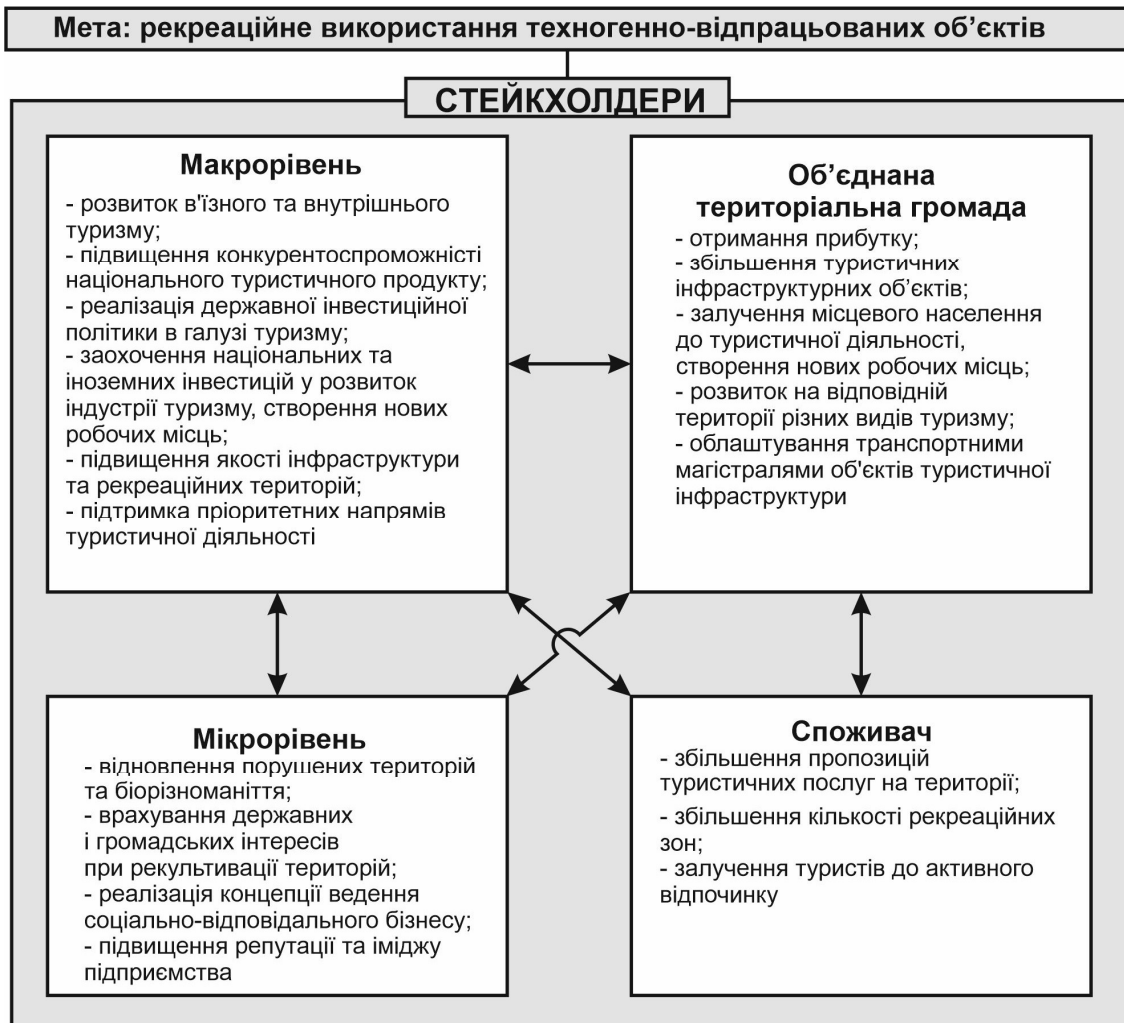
Мета: рекреаційне використання техногенно-відпрацьованих об'єктів

СТЕЙКХОЛДЕРИ

Макрорівень
- розвиток в'їзного та внутрішнього туризму;
- підвищення конкурентоспроможності національного туристичного продукту;
- реалізація державної інвестиційної політики в галузі туризму;
- заохочення національних та іноземних інвестицій у розвиток індустрії туризму, створення нових робочих місць;
- підвищення якості інфраструктури та рекреаційних територій;
- підтримка пріоритетних напрямів туристичної діяльності

Об'єднана територіальна громада
- отримання прибутку;
- збільшення туристичних інфраструктурних об'єктів;
- залучення місцевого населення до туристичної діяльності, створення нових робочих місць;
- розвиток на відповідній території різних видів туризму;
- облаштування транспортними магістралями об'єктів туристичної інфраструктури

Мікрорівень
- відновлення порушених територій та біорізноманіття;
- врахування державних і громадських інтересів при рекультивації територій;
- реалізація концепції ведення соціально-відповідального бізнесу;
- підвищення репутації та іміджу підприємства

Споживач
- збільшення пропозицій туристичних послуг на території;
- збільшення кількості рекреаційних зон;
- залучення туристів до активного відпочинку